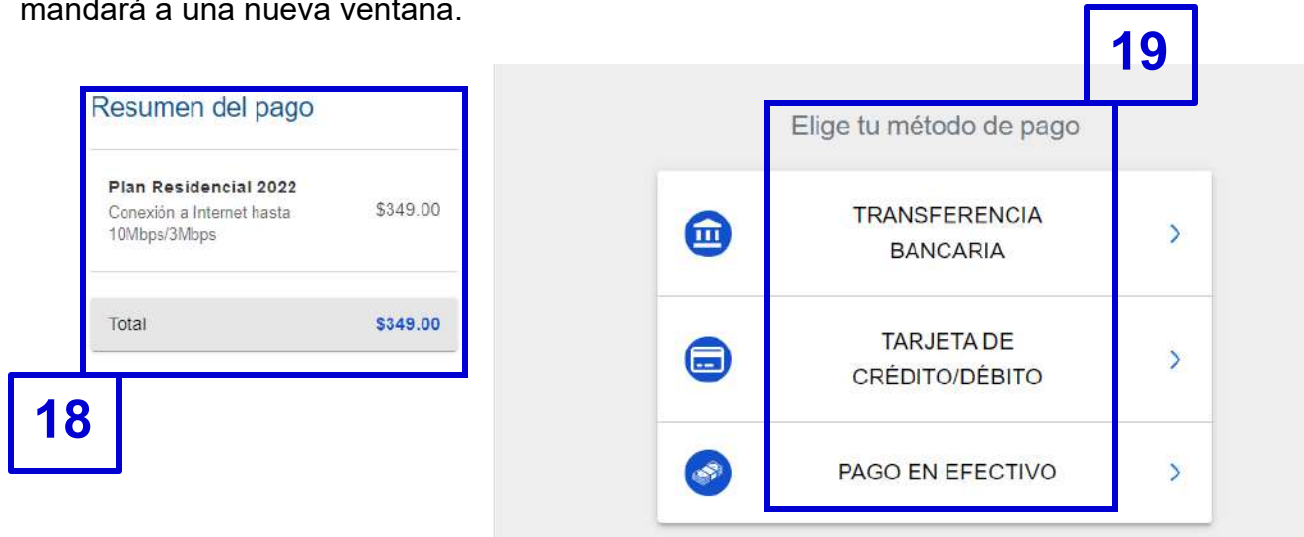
mandará a una nueva ventana.

Resumen del pago

Plan Residencial 2022
Conexión a Internet hasta 10Mbps/3Mbps $349.00

Total $349.00

18

19

Elige tu método de pago

TRANSFERENCIA BANCARIA >

TARJETA DE CRÉDITO/DÉBITO >

PAGO EN EFECTIVO >